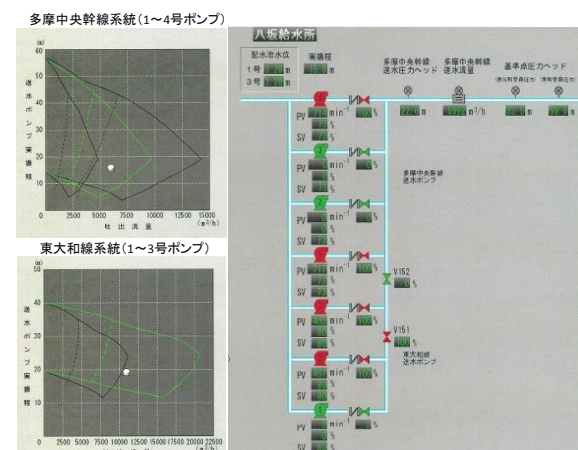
多摩中央幹線系統(1~4号ポンプ)

(m)
60
40
20
15
10
0
送水ポンプ実揚程
0 2500 5000 7500 10000 12500 15000
吐出流量 (m³/h)

東大和線系統(1~3号ポンプ)

(m)
50
40
30
20
10
0
送水ポンプ実揚程
0 2500 5000 7500 10000 12500 15000 17500 20000 22500
吐出流量 (m³/h)

八坂給水所

配水池水位
1号 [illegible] m
3号 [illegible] m

実揚程
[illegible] m

多摩中央幹線 送水圧力ヘッド
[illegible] m

多摩中央幹線 送水流量
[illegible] m³/h

基準点圧力ヘッド
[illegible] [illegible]
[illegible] m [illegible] m

PV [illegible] min⁻¹ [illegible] %
SV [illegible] %

多摩中央幹線 送水ポンプ

PV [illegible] min⁻¹ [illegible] %
SV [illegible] %

PV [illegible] min⁻¹ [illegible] %
SV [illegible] %

PV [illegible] min⁻¹ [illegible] %
SV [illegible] %

V152
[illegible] %

PV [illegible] min⁻¹ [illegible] %
SV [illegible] %

V151
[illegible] %

東大和線 送水ポンプ

PV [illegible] min⁻¹ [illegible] %
SV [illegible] %

PV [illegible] min⁻¹ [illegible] %
SV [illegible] %

PV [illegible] min⁻¹ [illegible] %
SV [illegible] %